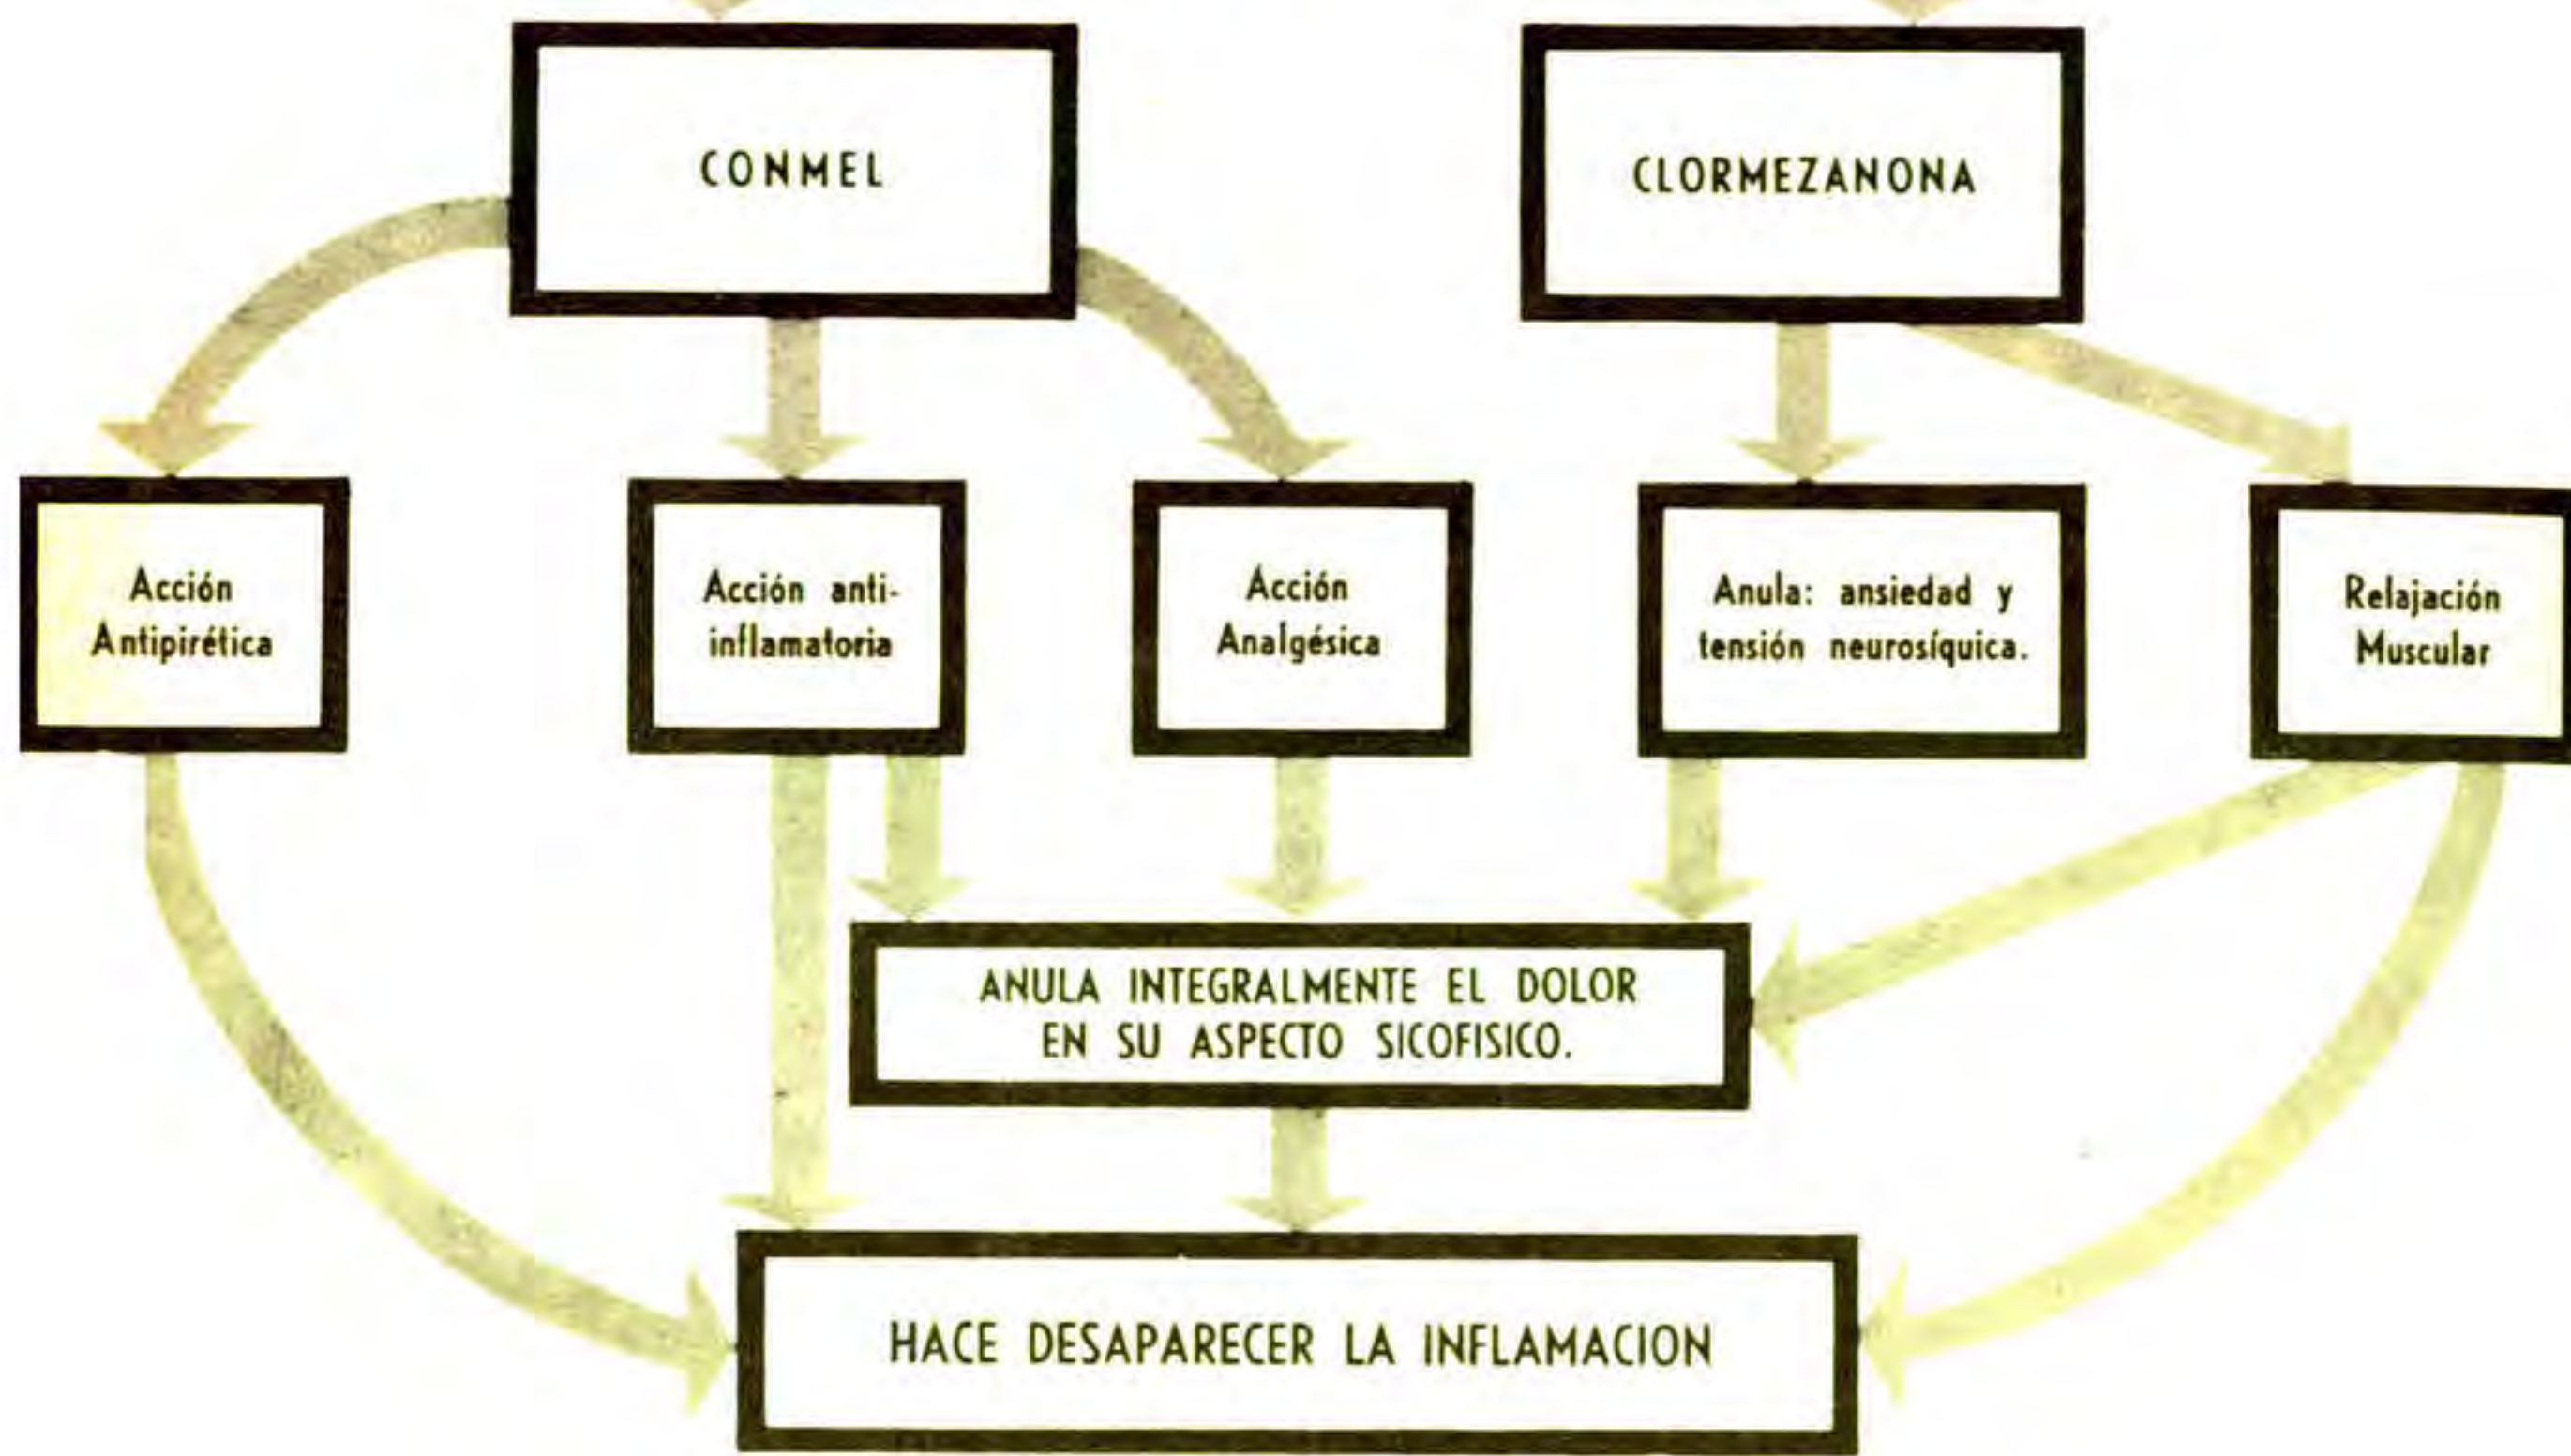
CONMEL

CLORMEZANONA

Acción Antipirética

Acción antiinflamatoria

Acción Analgésica

Anula: ansiedad y tensión neurosíquica.

Relajación Muscular

ANULA INTEGRALMENTE EL DOLOR EN SU ASPECTO SICOFISICO.

HACE DESAPARECER LA INFLAMACION